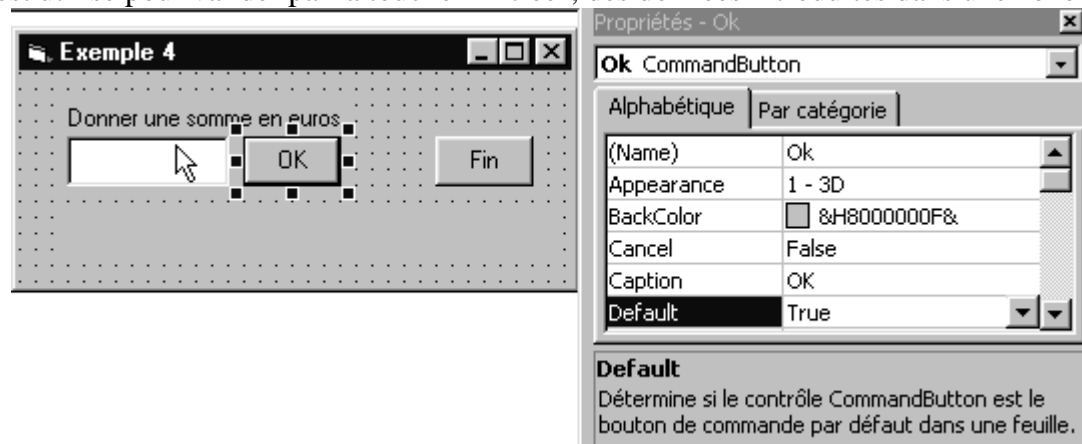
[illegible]

Exemple 4

Donner une somme en euros

OK

Fin

Propriétés - Ok

Ok CommandButton

Alphabétique | Par catégorie

| (Name) | Ok |
|---|---|
| Appearance | 1 - 3D |
| BackColor | &H8000000F& |
| Cancel | False |
| Caption | OK |
| Default | True |

Default
Détermine si le contrôle CommandButton est le bouton de commande par défaut dans une feuille.